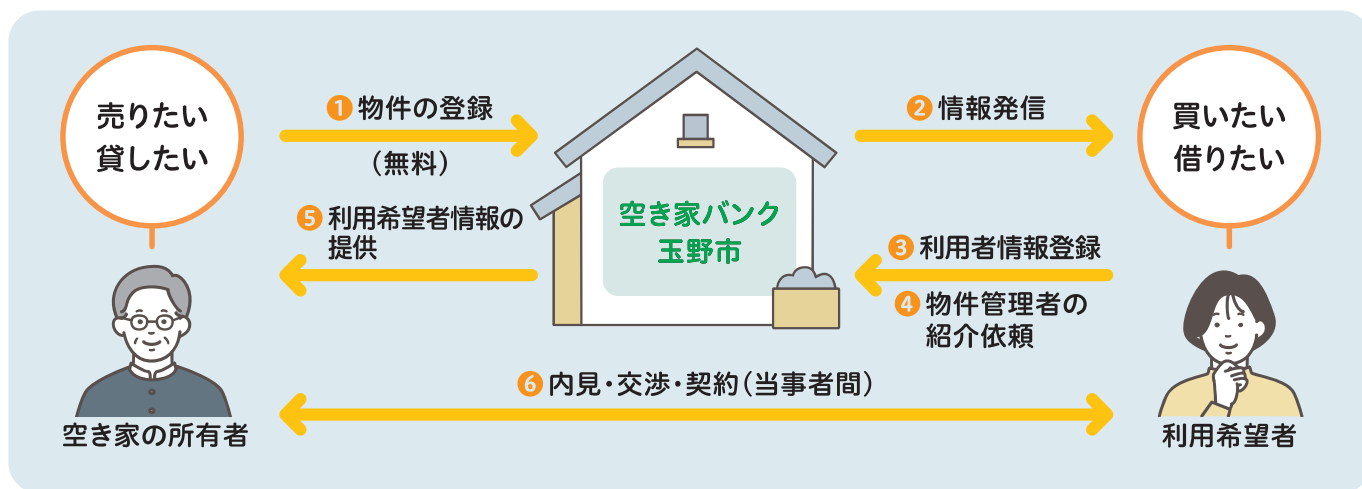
売りたい
貸したい

1 物件の登録
（無料）

空き家バンク
玉野市

2 情報発信

買いたい
借りたい

5 利用希望者情報の提供

3 利用者情報登録

4 物件管理者の紹介依頼

6 内見・交渉・契約（当事者間）

空き家の所有者

利用希望者